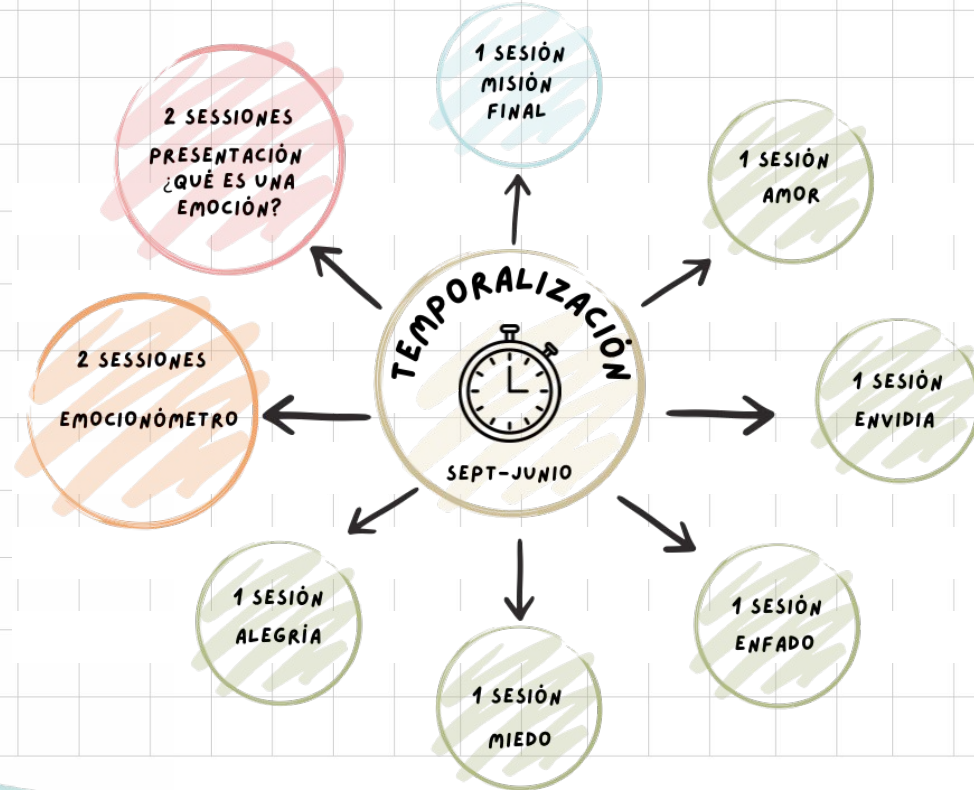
TEMPORALIZACIÓN

SEPT-JUNIO

1 SESIÓN
MISIÓN
FINAL

2 SESSIONES
PRESENTACIÓN
¿QUÉ ES UNA
EMOCIÓN?

1 SESIÓN
AMOR

2 SESSIONES
EMOCIONÓMETRO

1 SESIÓN
ENVIDIA

1 SESIÓN
ALEGRÍA

1 SESIÓN
MIEDO

1 SESIÓN
ENFADO